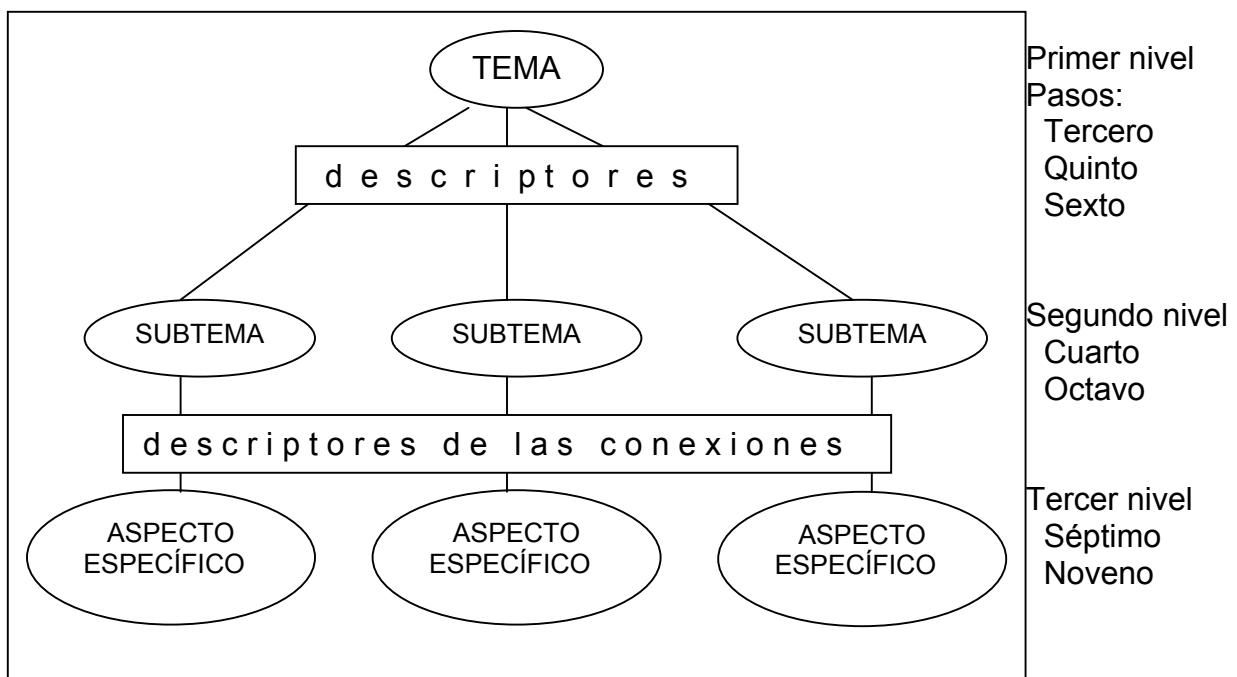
TEMA

descriptores

SUBTEMA SUBTEMA SUBTEMA

descriptores de las conexiones

ASPECTO ESPECÍFICO ASPECTO ESPECÍFICO ASPECTO ESPECÍFICO

Primer nivel
Pasos:
Tercero
Quinto
Sexto

Segundo nivel
Cuarto
Octavo

Tercer nivel
Séptimo
Noveno